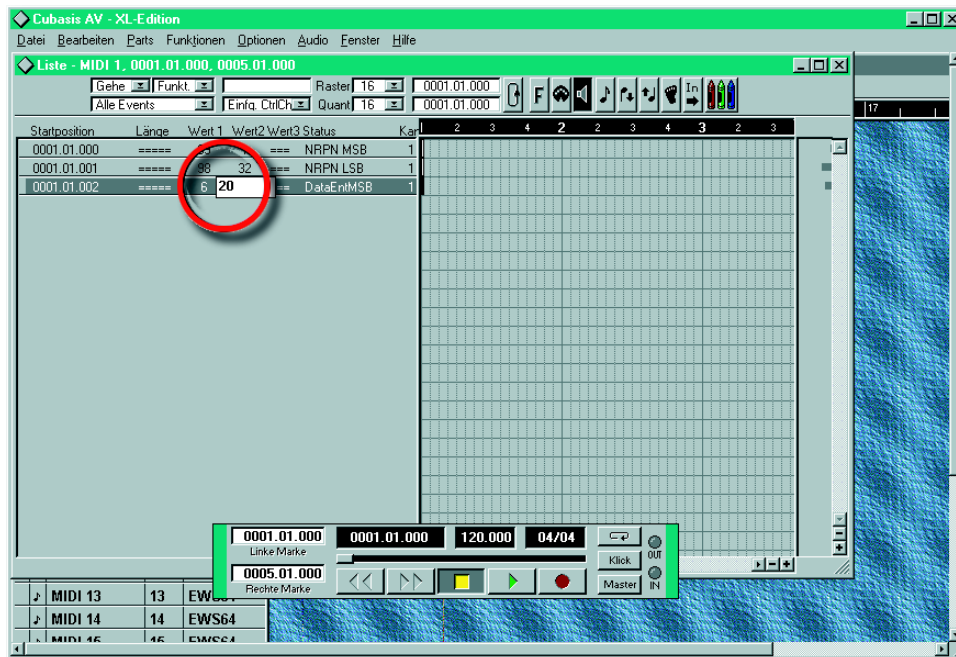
Cubasis AV - XL-Edition

Datei Bearbeiten Parts Funktionen Optionen Audio Fenster Hilfe

Liste - MIDI 1, 0001.01.000, 0005.01.000

Gehe Funkt. Raster 16 0001.01.000
Alle Events Einfg. CtrlCh Quant 16 0001.01.000

F In

17

| Startposition | Länge | Wert 1 | Wert2 | Wert3 | Status | Kan |
|---|---|---|---|---|---|---|
| 0001.01.000 | ===== | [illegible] | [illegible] | === | NRPN MSB | 1 |
| 0001.01.001 | ===== | 98 | 32 | === | NRPN LSB | 1 |
| 0001.01.002 | ===== | 6 | 20 | === | DataEntMSB | 1 |

2 3 4 2 2 3 4 3 2 3

0001.01.000
Linke Marke
0005.01.000
Rechte Marke
0001.01.000
120.000
04/04
Klick
Master
OUT
IN

| ♪ | MIDI 13 | 13 | EWS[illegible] |
|---|---|---|---|
| ♪ | MIDI 14 | 14 | EWS64 |
| ♪ | MIDI 15 | 15 | EWS64 |